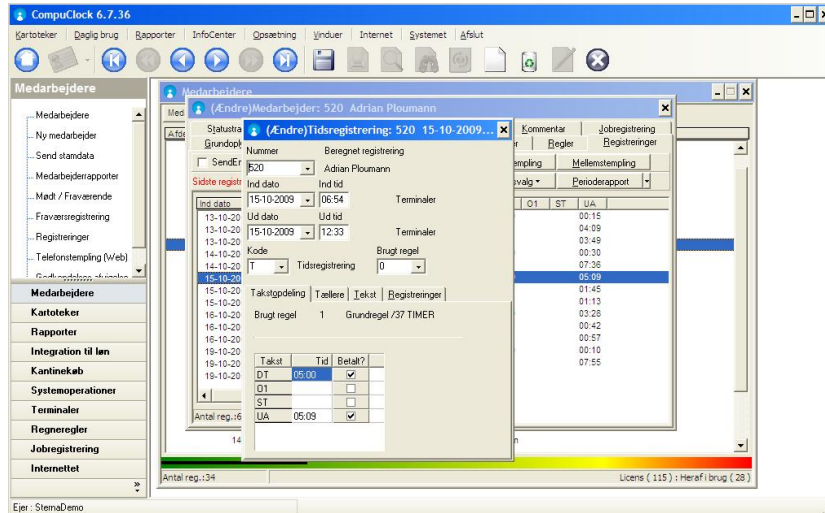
CompuClock 6.7.36

Kartoteker Daglig brug Rapporter InfoCenter Opsætning Vinduer Internet Systemet Afslut

Medarbejdere
Medarbejdere
Ny medarbejder
Send stamdata
Medarbejderrapporter
Mødt / Fraværende
Fraværsregistrering
Registreringer
Telefonstempling (Web)
Godkendelse af vigtige

Medarbejdere
Kartoteker
Rapporter
Integration til løn
Kantinekøb
Systemoperationer
Terminaler
Regneregler
Jobregistrering
Internettet

Medarbejdere

(Ændre)Medarbejder: 520 Adrian Ploumann

Statusta
Grundopl
SendE
Sidste registr
Kommentar
Jobregistrering
Regler
Registreringer
empling
Mellemstempling
svalg
Perioderapport

| Ind dato | | O1 | ST | UA |
|---|---|---|---|---|
| 13-10-20 | | | | 00:15 |
| 13-10-20 | | | | 04:09 |
| 13-10-20 | | | | 03:49 |
| 14-10-20 | | | | 00:30 |
| 14-10-20 | | | | 07:36 |
| 15-10-20 | | | | 05:09 |
| 15-10-20 | | | | 01:45 |
| 15-10-20 | | | | 01:13 |
| 16-10-20 | | | | 03:28 |
| 16-10-20 | | | | 00:42 |
| 16-10-20 | | | | 00:57 |
| 19-10-20 | | | | 00:10 |
| 19-10-20 | | | | 07:55 |
| 19-10-20 | | | | |

Antal reg.:6
14

(Ændre)Tidsregistrering: 520 15-10-2009...

Nummer
520
Beregnet registrering
Adrian Ploumann
Ind dato
15-10-2009
Ind tid
06:54
Terminalen
Ud dato
15-10-2009
Ud tid
12:33
Terminalen
Kode
T
Tidsregistrering
Brugt regel
0

Takstopdeling Tællere Tekst Registreringer

Brugt regel 1 Grundregel /37 TIMER

| Takst | Tid | Betalt? |
|---|---|---|
| DT | 05:00 | ☑ |
| O1 | | ☐ |
| ST | | ☐ |
| UA | 05:09 | ☑ |

Antal reg.:34
Licens ( 115 ) : Herafi brug ( 28 )

Ejer : StemaDemo